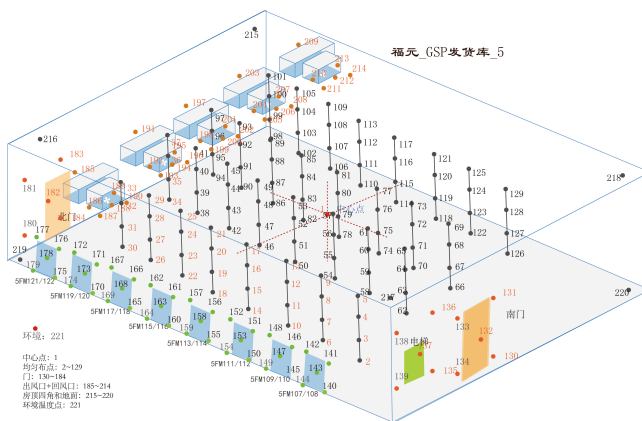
福元_GSP发货库_5

215
209
213
214
212
211
203
101
105
109
113
117
121
125
129
218
216
197
104
108
112
116
120
124
128
183
194
97
100
103
107
111
115
119
123
127
126
182
181
180
北门
177
219
176
179
175
174
173
172
171
167
166
170
169
168
165
162
161
163
164
160
157
156
158
159
155
153
152
151
150
154
149
148
147
146
145
144
143
142
141
140
5FM121/122
5FM119/120
5FM117/118
5FM115/116
5FM113/114
5FM111/112
5FM109/110
5FM107/108
环境: 221
中心点: 1
均匀布点: 2~129
门: 130~184
出风口+回风口: 185~214
房顶四角和地面: 215~220
环境温度点: 221
138 电梯
139
136
135
134
133
132
131
130
南门
220
1
2
3
4
5
6
7
8
9
10
11
12
13
14
15
16
17
18
19
20
21
22
23
24
25
26
27
28
29
30
31
32
33
34
35
36
37
38
39
40
41
42
43
44
45
46
47
48
49
50
51
52
53
54
55
56
57
58
59
60
61
62
63
64
65
66
67
68
69
70
71
72
73
74
75
76
77
78
79
80
81
82
83
84
85
86
87
88
89
90
91
92
93
94
95
96
98
99
102
106
110
114
118
122